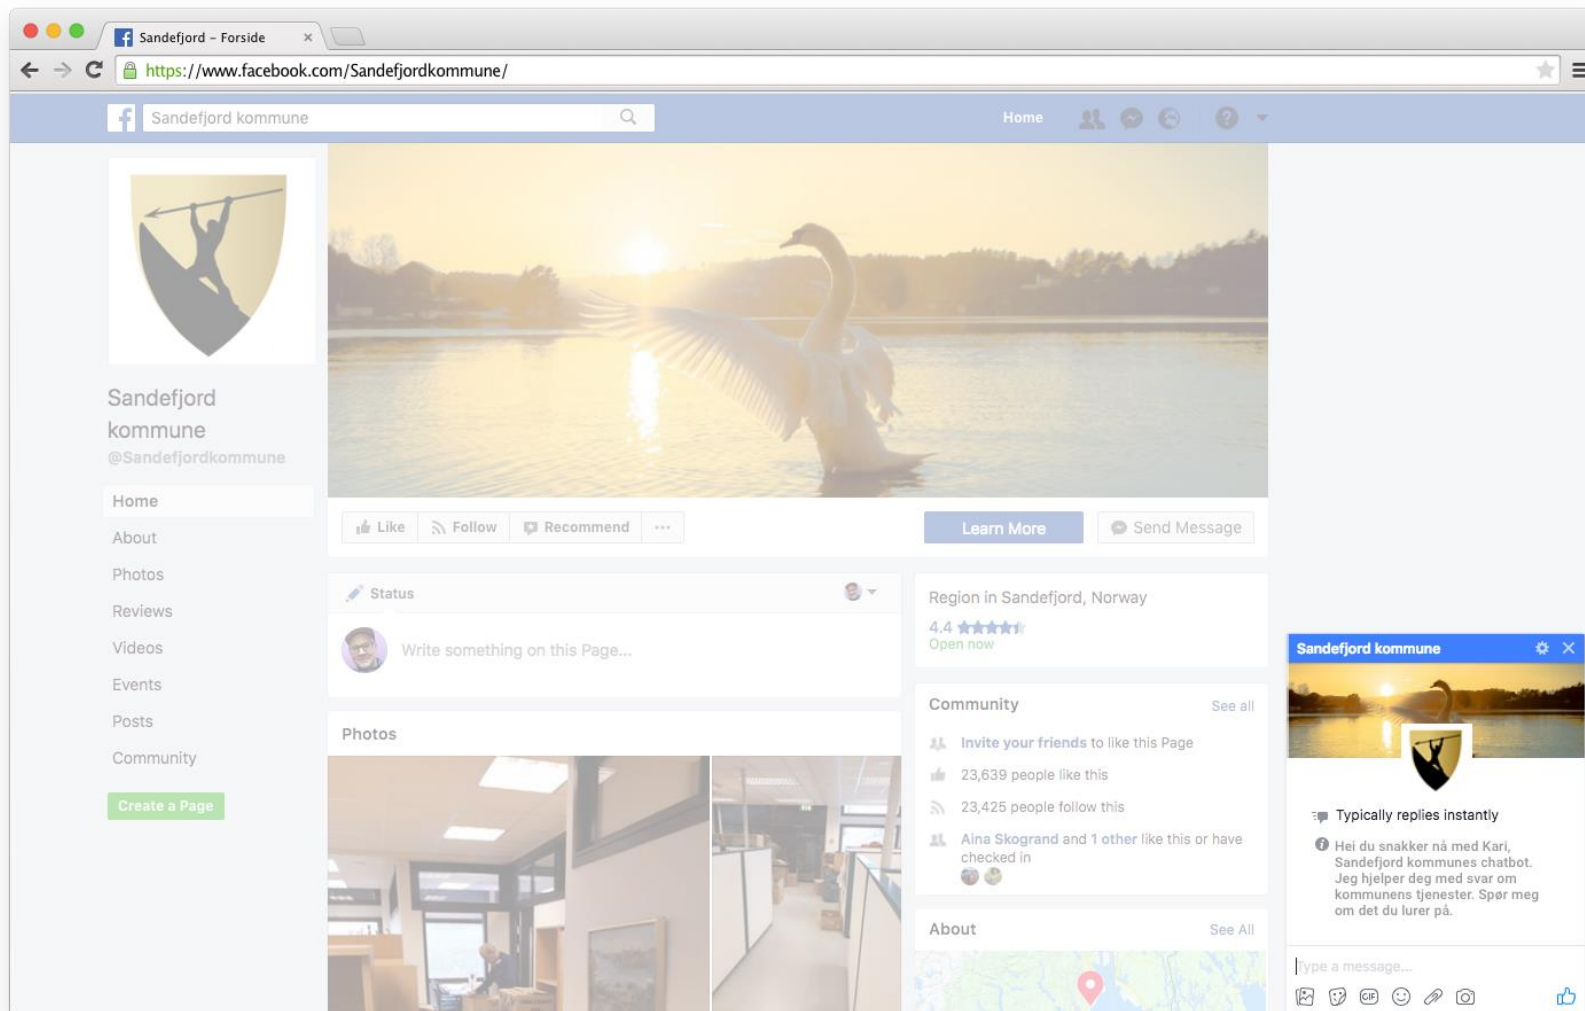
Sandefjord – Forside

https://www.facebook.com/Sandefjordkommune/

Sandefjord kommune

Home

Sandefjord kommune
@Sandefjordkommune

Home
About
Photos
Reviews
Videos
Events
Posts
Community

Create a Page

Like
Follow
Recommend
...

Learn More
Send Message

Status

Write something on this Page...

Photos

Region in Sandefjord, Norway
4.4
Open now

Community
See all
Invite your friends to like this Page
23,639 people like this
23,425 people follow this
Aina Skogrand and 1 other like this or have checked in

About
See All

Sandefjord kommune

Typically replies instantly

Hei du snakker nå med Kari, Sandefjord kommunes chatbot. Jeg hjelper deg med svar om kommunens tjenester. Spør meg om det du lurer på.

Type a message...